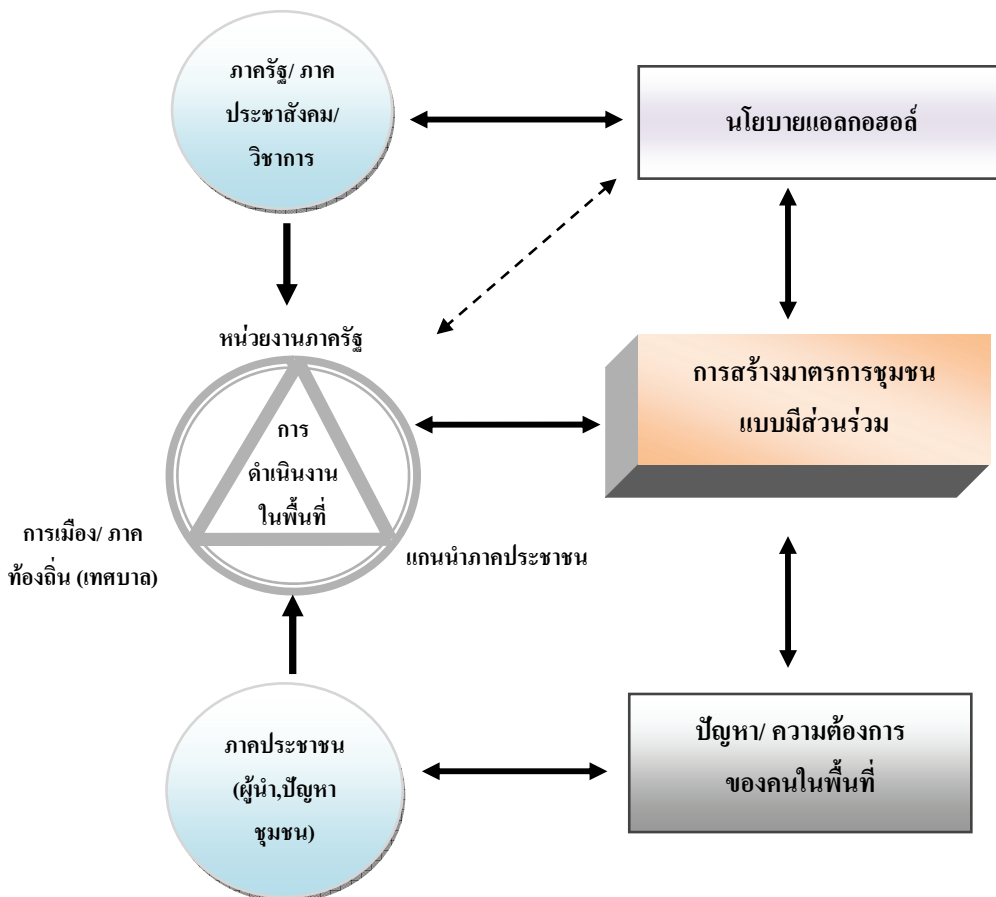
ภาครัฐ/ ภาค ประชาสังคม/ วิชาการ

นโยบายแอลกอฮอล์

หน่วยงานภาครัฐ

การ ดำเนินงาน ในพื้นที่

การสร้างมาตรการชุมชน แบบมีส่วนร่วม

การเมือง/ ภาค ท้องถิ่น (เทศบาล)

แกนนำภาคประชาชน

ภาคประชาชน (ผู้นำ,ปัญหา ชุมชน)

ปัญหา/ ความต้องการ ของคนในพื้นที่